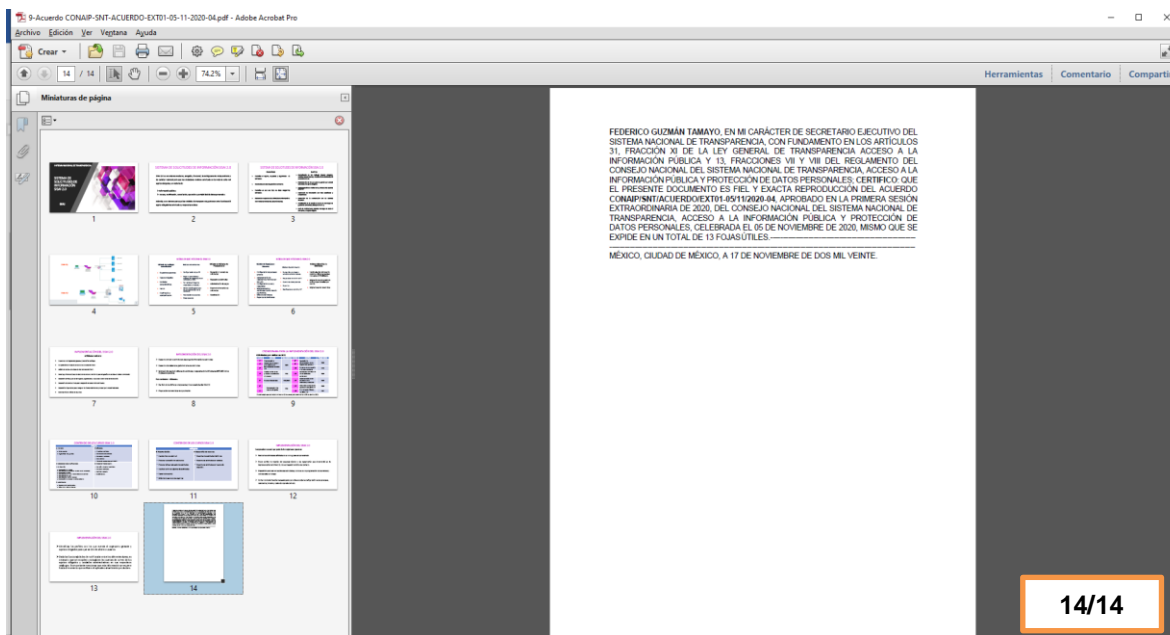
9-Acuerdo CONAIP-SNT-ACUERDO-EXT01-05-11-2020-04.pdf - Adobe Acrobat Pro

Archivo Edición Ver Ventana Ayuda

Crear

14 / 14

74.2%

Herramientas Comentario Comparti

Miniaturas de página

1 2 3 4 5 6 7 8 9 10 11 12 13 14

FEDERICO GUZMÁN TAMAYO, EN MI CARÁCTER DE SECRETARIO EJECUTIVO DEL SISTEMA NACIONAL DE TRANSPARENCIA, CON FUNDAMENTO EN LOS ARTÍCULOS 31, FRACCIÓN XI DE LA LEY GENERAL DE TRANSPARENCIA ACCESO A LA INFORMACIÓN PÚBLICA Y 13, FRACCIONES VII Y VIII DEL REGLAMENTO DEL CONSEJO NACIONAL DEL SISTEMA NACIONAL DE TRANSPARENCIA, ACCESO A LA INFORMACIÓN PÚBLICA Y PROTECCIÓN DE DATOS PERSONALES; CERTIFICO: QUE EL PRESENTE DOCUMENTO ES FIEL Y EXACTA REPRODUCCIÓN DEL ACUERDO CONAIP/SNT/ACUERDO/EXT01-05/11/2020-04, APROBADO EN LA PRIMERA SESIÓN EXTRAORDINARIA DE 2020, DEL CONSEJO NACIONAL DEL SISTEMA NACIONAL DE TRANSPARENCIA, ACCESO A LA INFORMACIÓN PÚBLICA Y PROTECCIÓN DE DATOS PERSONALES, CELEBRADA EL 05 DE NOVIEMBRE DE 2020, MISMO QUE SE EXPIDE EN UN TOTAL DE 13 FOJAS ÚTILES.-----------------------------------------------------------

MÉXICO, CIUDAD DE MÉXICO, A 17 DE NOVIEMBRE DE DOS MIL VEINTE.

14/14